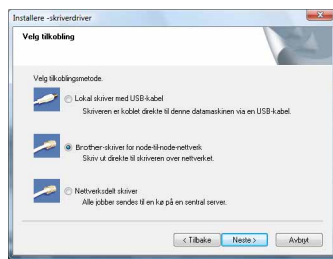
Installere -skriverdriver

Velg tilkobling

Velg tilkoblingsmetode.

Lokal skriver med USB-kabel
Skriveren er koblet direkte til denne datamaskinen via en USB-kabel.

Brother-skriver for node-til-node-nettverk
Skriv ut direkte til skriveren over nettverket.

Nettverksdelt skriver
Alle jobber sendes til en kø på en sentral server.

< Tilbake
Neste >
Avbryt